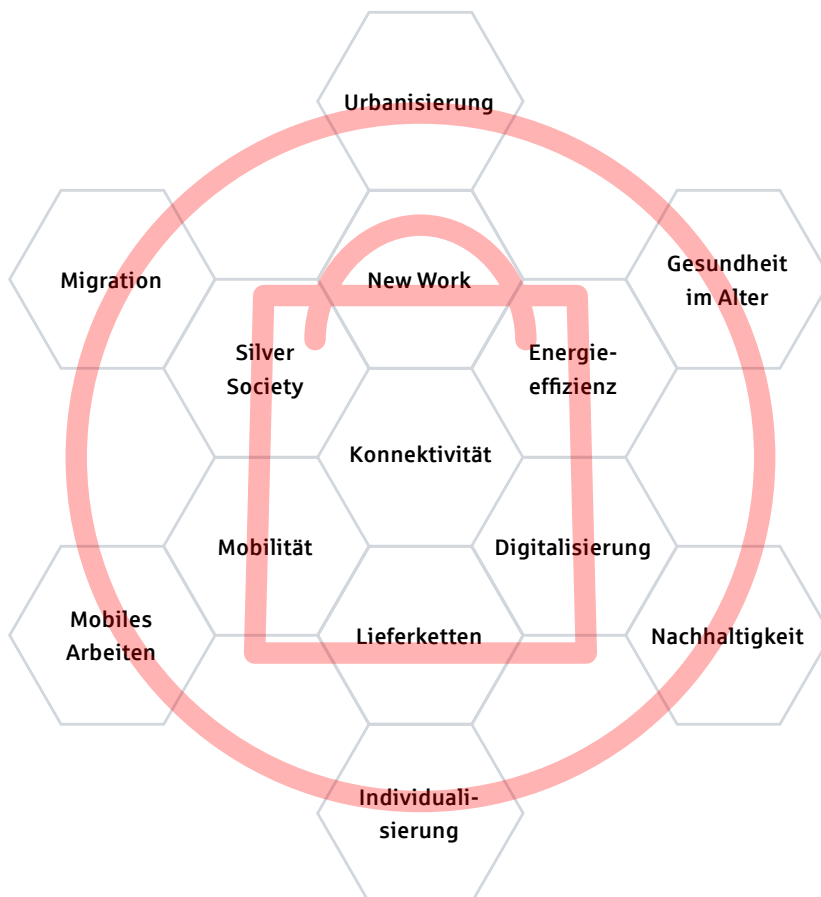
Urbanisierung

Migration

New Work

Gesundheit im Alter

Silver Society

Energieeffizienz

Konnektivität

Mobilität

Digitalisierung

Mobiles Arbeiten

Lieferketten

Nachhaltigkeit

Individualisierung